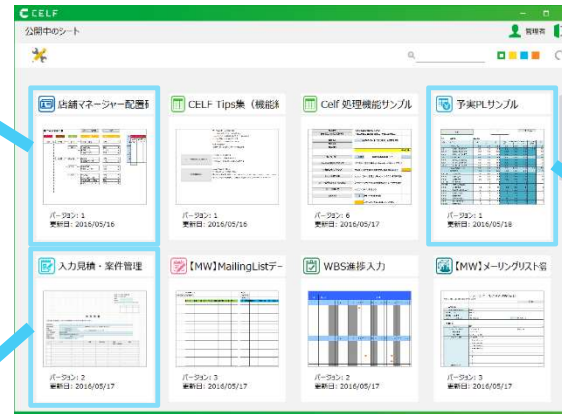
CELF

公開中のシート

管理者

店舗マネージャー配置

バージョン: 1
更新日: 2016/05/16

CELF Tips集（機能

バージョン: 1
更新日: 2016/05/16

Celf 処理機能サンプル

バージョン: 6
更新日: 2016/05/17

予実PLサンプル

バージョン: 1
更新日: 2016/05/18

入力見積・案件管理

バージョン: 2
更新日: 2016/05/17

【MW】MailingListデ

バージョン: 3
更新日: 2016/05/17

WBS進捗入力

バージョン: 2
更新日: 2016/05/17

【MW】メーリングリスト

バージョン: 3
更新日: 2016/05/17